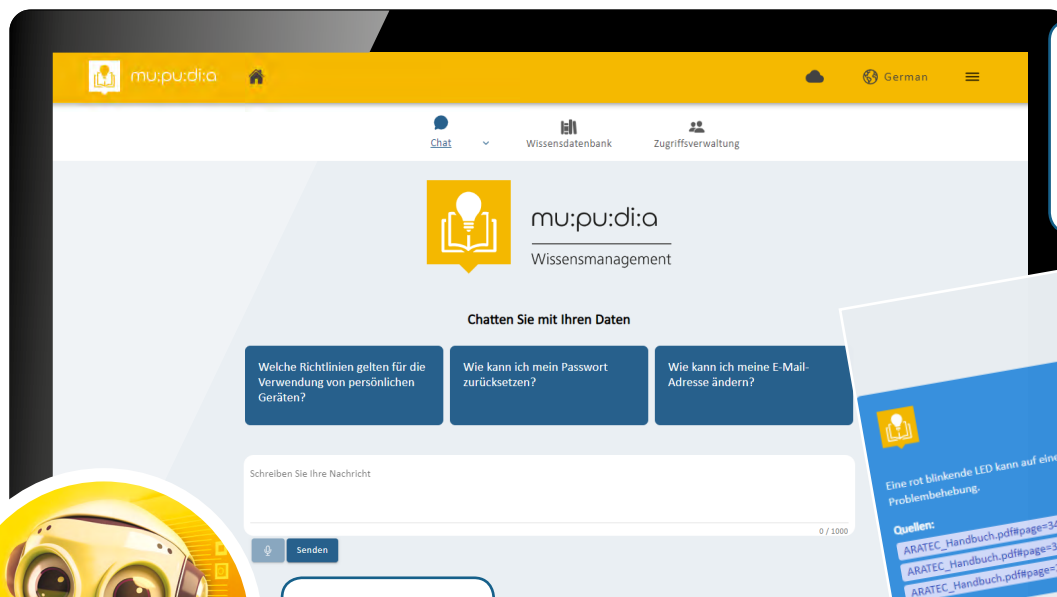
mu:pu:di:a

German

Chat

Wissensdatenbank

Zugriffsverwaltung

mu:pu:di:a

Wissensmanagement

Chatten Sie mit Ihren Daten

Welche Richtlinien gelten für die Verwendung von persönlichen Geräten?

Wie kann ich mein Passwort zurücksetzen?

Wie kann ich meine E-Mail-Adresse ändern?

Schreiben Sie Ihre Nachricht

0 / 1000

Senden

Eine rot blinkende LED kann auf eine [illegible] Problembehebung.

Quellen:

ARATEC_Handbuch.pdf#page=3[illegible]

ARATEC_Handbuch.pdf#page=3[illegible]

ARATEC_Handbuch.pdf#page=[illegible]